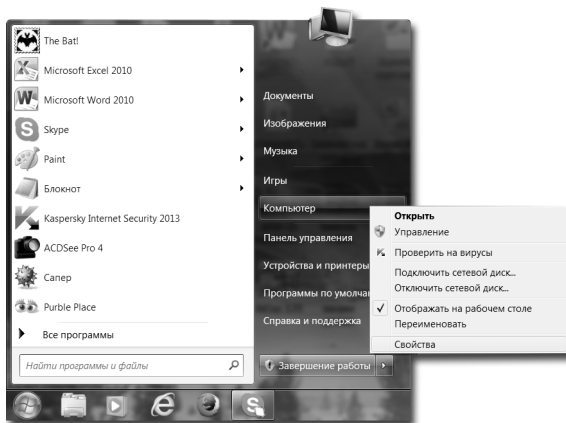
The Bat!
Microsoft Excel 2010
Microsoft Word 2010
Skype
Paint
Блокнот
Kaspersky Internet Security 2013
ACDSee Pro 4
Сапер
Purble Place
Все программы
Найти программы и файлы

Документы
Изображения
Музыка
Игры
Компьютер
Панель управления
Устройства и принтеры
Программы по умолча
Справка и поддержка
Завершение работы

Открыть
Управление
Проверить на вирусы
Подключить сетевой диск...
Отключить сетевой диск...
Отображать на рабочем столе
Переименовать
Свойства